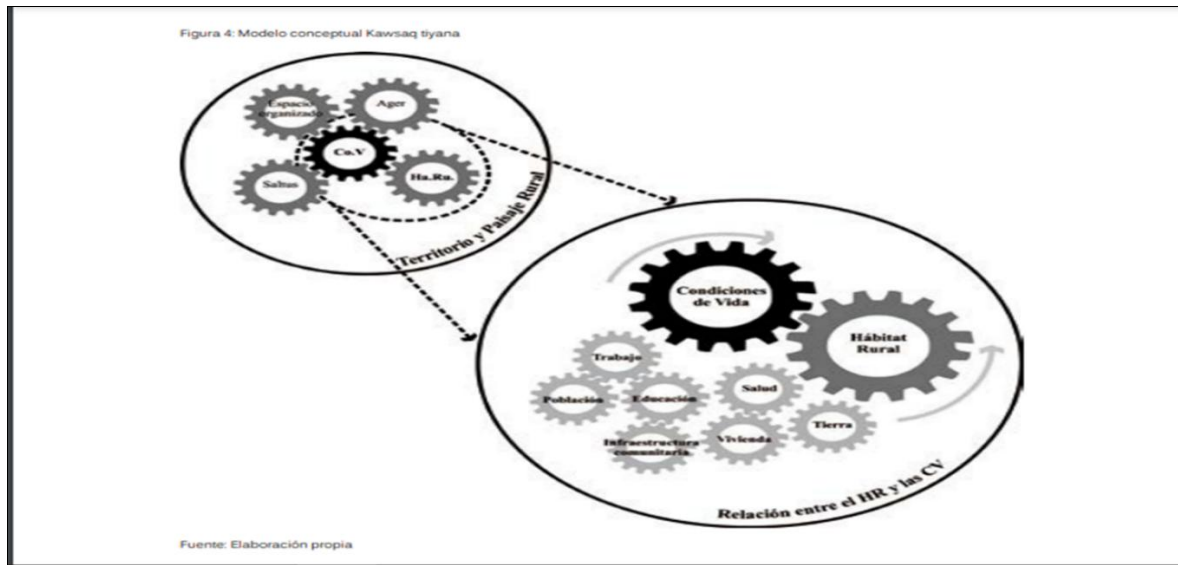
Figura 4: Modelo conceptual Kawsaq tiyana

Espacio organizado

Ager

Ca.V

Saltus

Ha.Ru.

Territorio y Paisaje Rural

Condiciones de Vida

Hábitat Rural

Trabajo

Población

Educación

Salud

Infraestructura comunitaria

Vivienda

Tierra

Relación entre el HR y las CV

Fuente: Elaboración propia